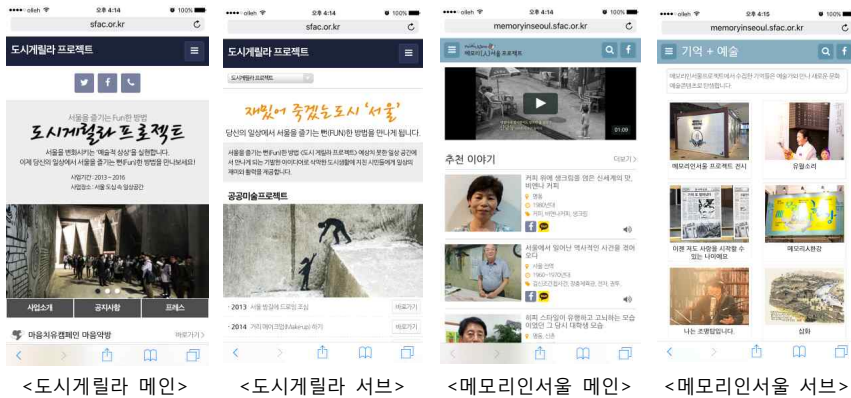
olleh 오후 4:14 100%
sfac.or.kr

도시게릴라 프로젝트

서울을 즐기는 Fun한 방법
도시게릴라 프로젝트
서울을 변화시키는 '예술적 상상'을 실현합니다.
이제 당신의 일상에서 서울을 즐기는 뻔(Fun)한 방법을 만나보세요!
사업기간 : 2013 ~ 2016
사업장소 : 서울 도심 속 일상공간

사업소개
공지사항
프레스

마음치유캠페인 마음약방
바로가기

olleh 오후 4:14 100%
sfac.or.kr

도시게릴라 프로젝트

재밌어 죽겠는 도시 '서울'
당신의 일상에서 서울을 즐기는 뻔(FUN)한 방법을 만나게 됩니다.
서울을 즐기는 뻔(Fun)한 방법 <도시 게릴라 프로젝트> 예상치 못한 일상 공간에서 만나게 되는 기발한 아이디어로 삭막한 도시생활에 지친 시민들에게 일상의 재미와 활력을 제공합니다.

공공미술프로젝트

· 2013 서울 빈집에 드로잉 조성 바로가기
· 2014 커피메이크업(Makeup) 하기 바로가기

olleh 오후 4:14 100%
memoryinseoul.sfac.or.kr

메모리인서울 프로젝트

01:09

추천 이야기
더보기 >

커피 위에 생크림을 얹은 신세계의 맛, 비엔나 커피
1980년대
커피, 비엔나커피, 생크림

서울에서 일어난 역사적인 사건을 통해 오다
서울 전역
1960~1970년대

히피 스타일이 유행하고 고되하는 모습 어떤가 그 당시 대학생 모습.

olleh 오후 4:15 100%
memoryinseoul.sfac.or.kr

기억 + 예술

메모리인서울프로젝트에서 수집한 기억들을 예술가와 만나 새로운 문화예술콘텐츠로 탄생합니다.

메모리인서울 프로젝트 전시
유월소리
이젠 계도 사람들 시작할 수 있는 나이에요
메모리人영상
나는 조명입니다.
삽화

<도시게릴라 메인>
<도시게릴라 서브>
<메모리인서울 메인>
<메모리인서울 서브>